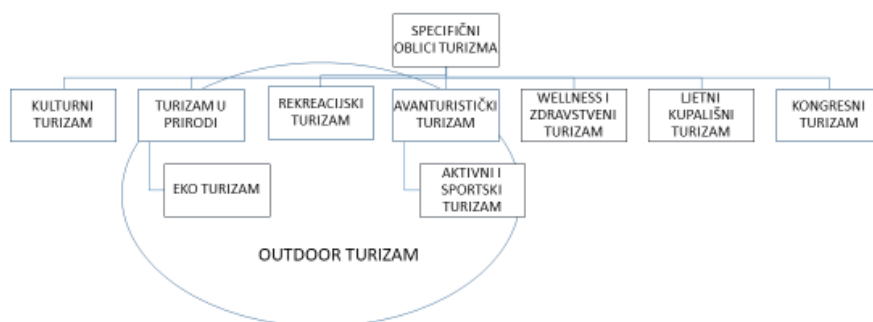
SPECIFIČNI OBLICI TURIZMA

KULTURNI TURIZAM

TURIZAM U PRIRODI

REKREACIJSKI TURIZAM

AVANTURISTIČKI TURIZAM

WELLNESS I ZDRAVSTVENI TURIZAM

LJETNI KUPALIŠNI TURIZAM

KONGRESNI TURIZAM

EKO TURIZAM

AKTIVNI I SPORTSKI TURIZAM

OUTDOOR TURIZAM